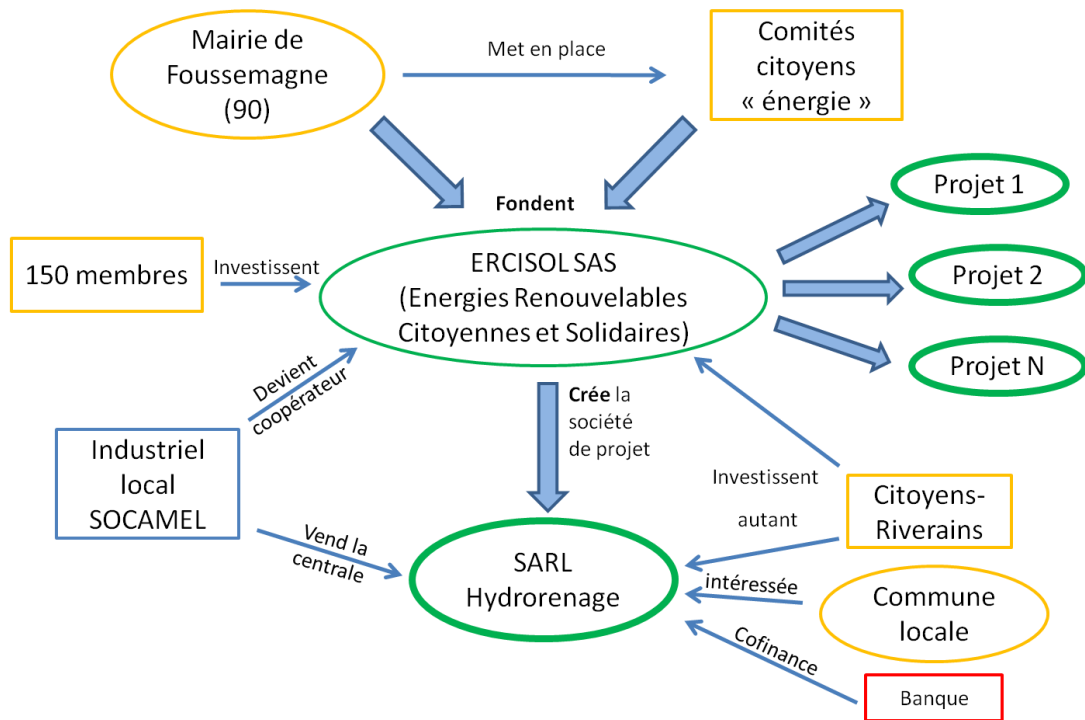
Mairie de Foussemagne (90)

Met en place

Comités citoyens « énergie »

Fondent

Projet 1

150 membres

Investissent

ERCISOL SAS (Energies Renouvelables Citoyennes et Solidaires)

Projet 2

Projet N

Devient coopérateur

Crée la société de projet

Industriel local SOCAMEL

Investissent

Citoyens-Riverains

autant

Vend la centrale

SARL Hydrorenage

intéressée

Commune locale

Cofinance

Banque